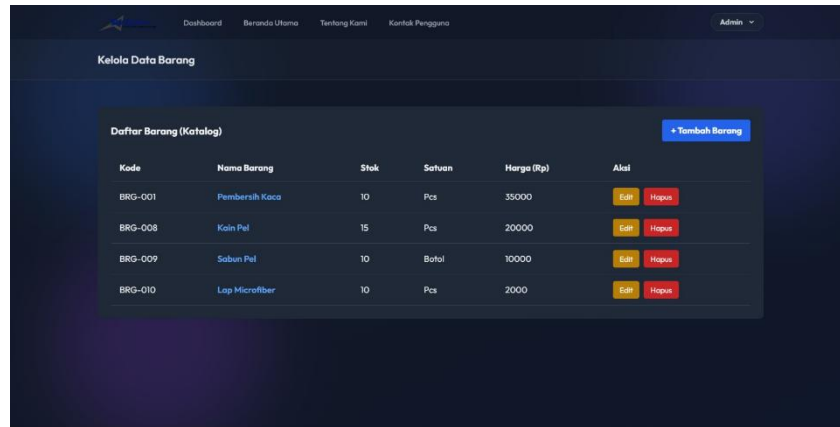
Dashboard Beranda Utama Tentang Kami Kontak Pengguna

Admin

Kelola Data Barang

Daftar Barang (Katalog)

+ Tambah Barang

| Kode | Nama Barang | Stok | Satuan | Harga (Rp) | Aksi |
|---|---|---|---|---|---|
| BRG-001 | Pembersih Kaca | 10 | Pcs | 35000 | Edit Hapus |
| BRG-008 | Kain Pel | 15 | Pcs | 20000 | Edit Hapus |
| BRG-009 | Sabun Pel | 10 | Botol | 10000 | Edit Hapus |
| BRG-010 | Lap Microfiber | 10 | Pcs | 2000 | Edit Hapus |